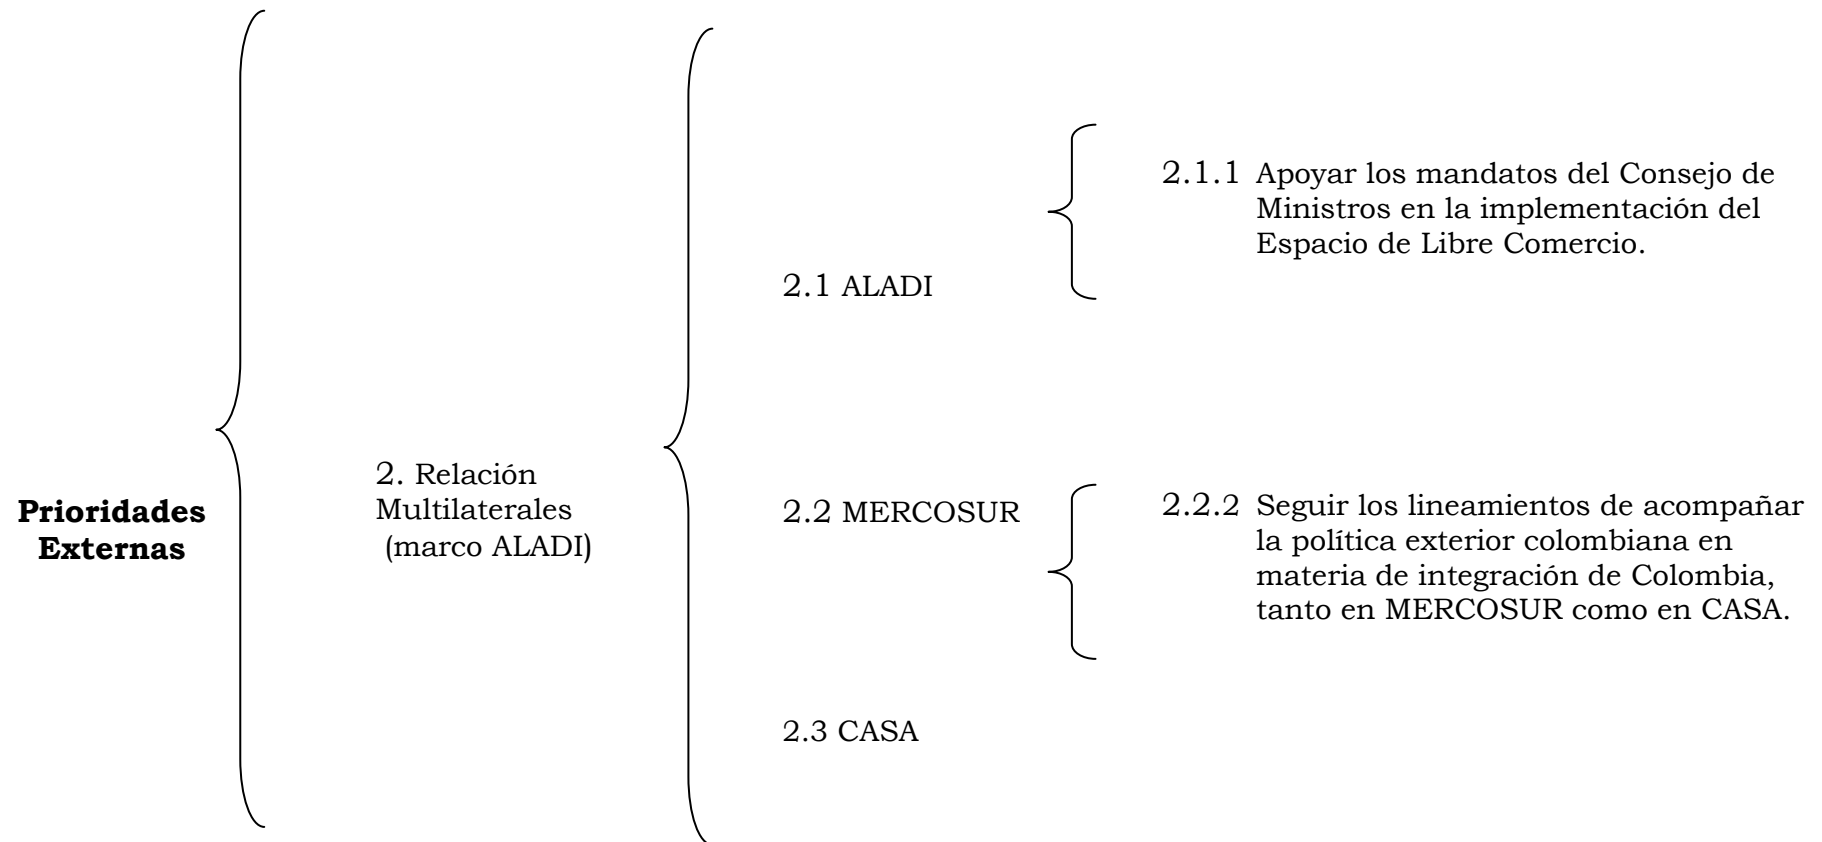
**Prioridades Externas**

2. Relación Multilaterales (marco ALADI)

2.1 ALADI

2.2 MERCOSUR

2.3 CASA

2.1.1 Apoyar los mandatos del Consejo de Ministros en la implementación del Espacio de Libre Comercio.

2.2.2 Seguir los lineamientos de acompañar la política exterior colombiana en materia de integración de Colombia, tanto en MERCOSUR como en CASA.